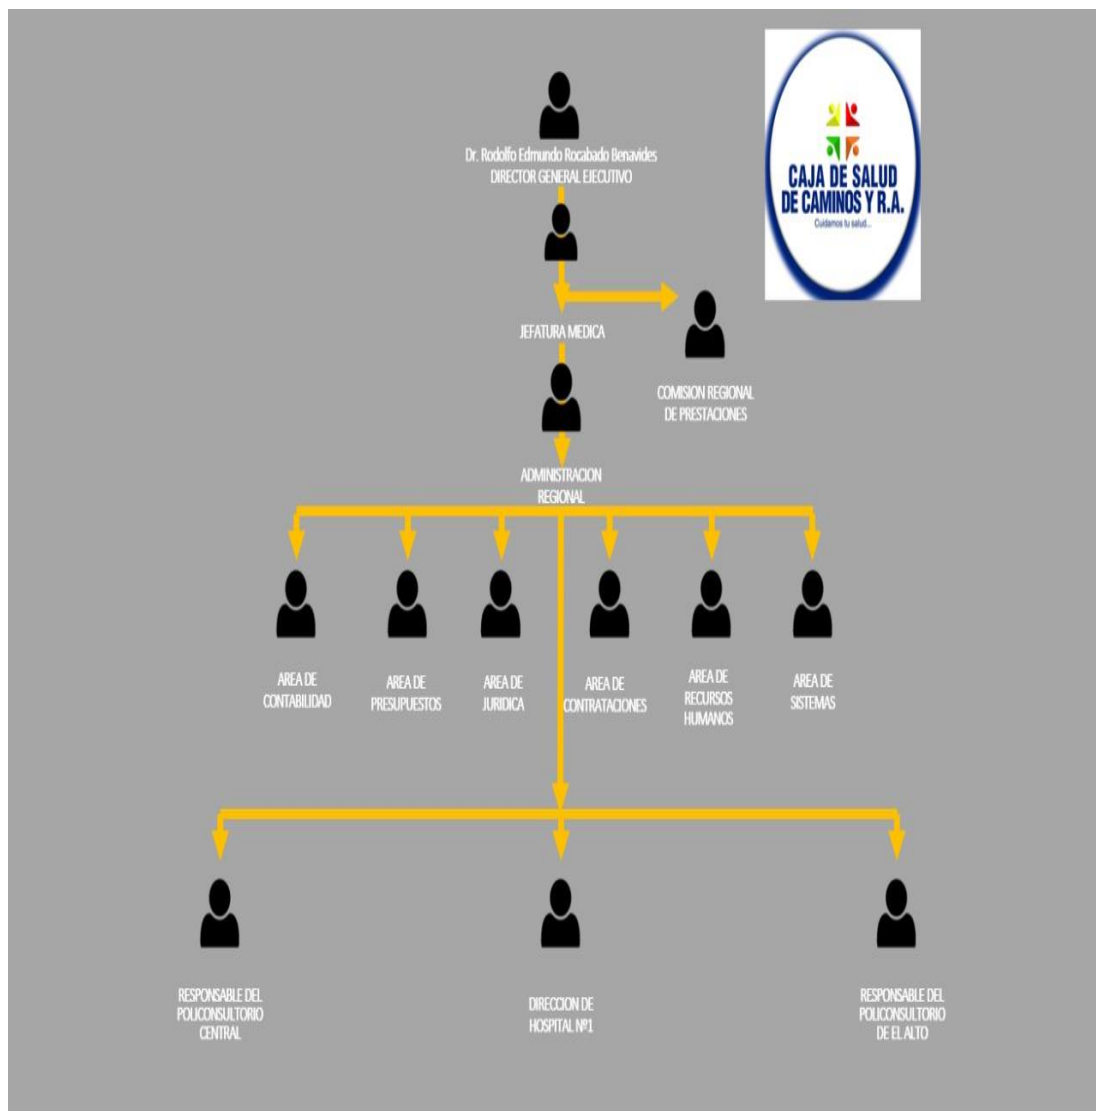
CAJA DE SALUD DE CAMINOS Y R.A.
Cuidamos tu salud...

Dr. Rodolfo Edmundo Rocabado Benavides
DIRECTOR GENERAL EJECUTIVO

JEFATURA MEDICA

COMISION REGIONAL DE PRESTACIONES

ADMINISTRACION REGIONAL

AREA DE CONTABILIDAD

AREA DE PRESUPUESTOS

AREA DE JURIDICA

AREA DE CONTRATACIONES

AREA DE RECURSOS HUMANOS

AREA DE SISTEMAS

RESPONSABLE DEL POLICONSULTORIO CENTRAL

DIRECCION DE HOSPITAL Nº1

RESPONSABLE DEL POLICONSULTORIO DE EL ALTO